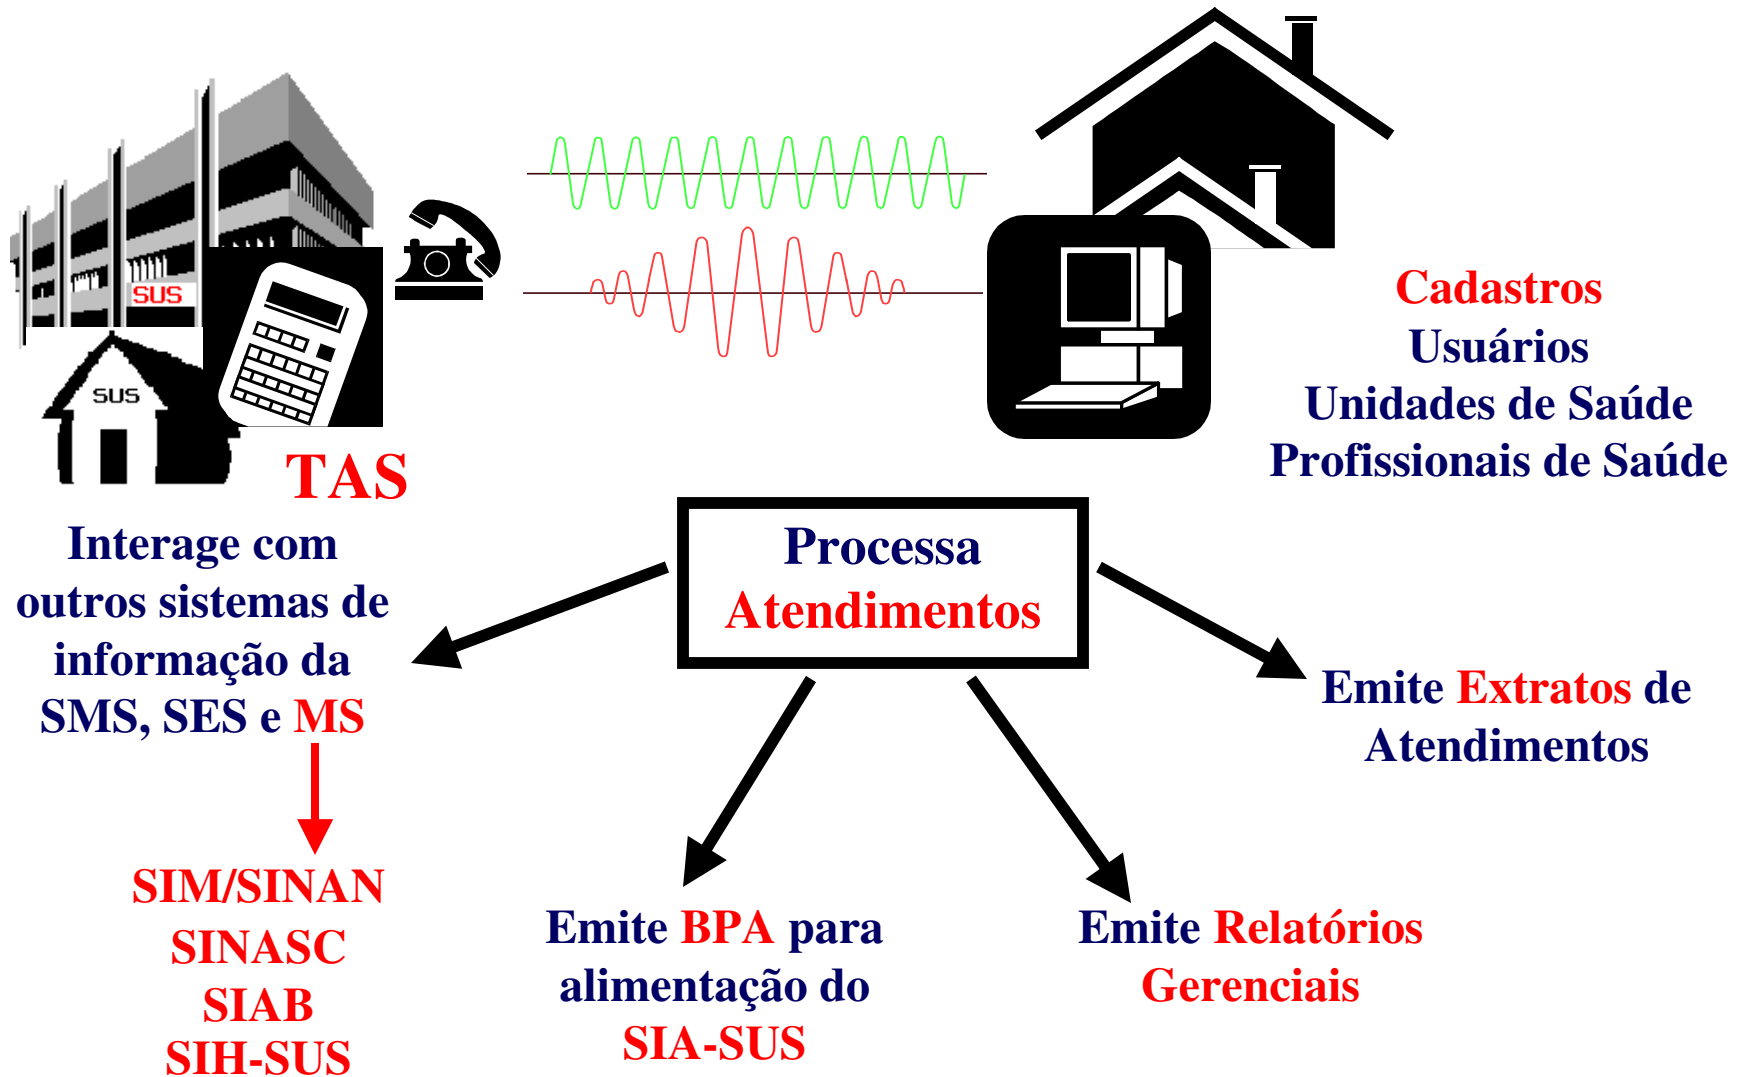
SUS

SUS

TAS

Cadastros
Usuários
Unidades de Saúde
Profissionais de Saúde

Processa
Atendimentos

Interage com outros sistemas de informação da SMS, SES e MS

SIM/SINAN
SINASC
SIAB
SIH-SUS

Emite Extratos de Atendimentos

Emite BPA para alimentação do SIA-SUS

Emite Relatórios Gerenciais